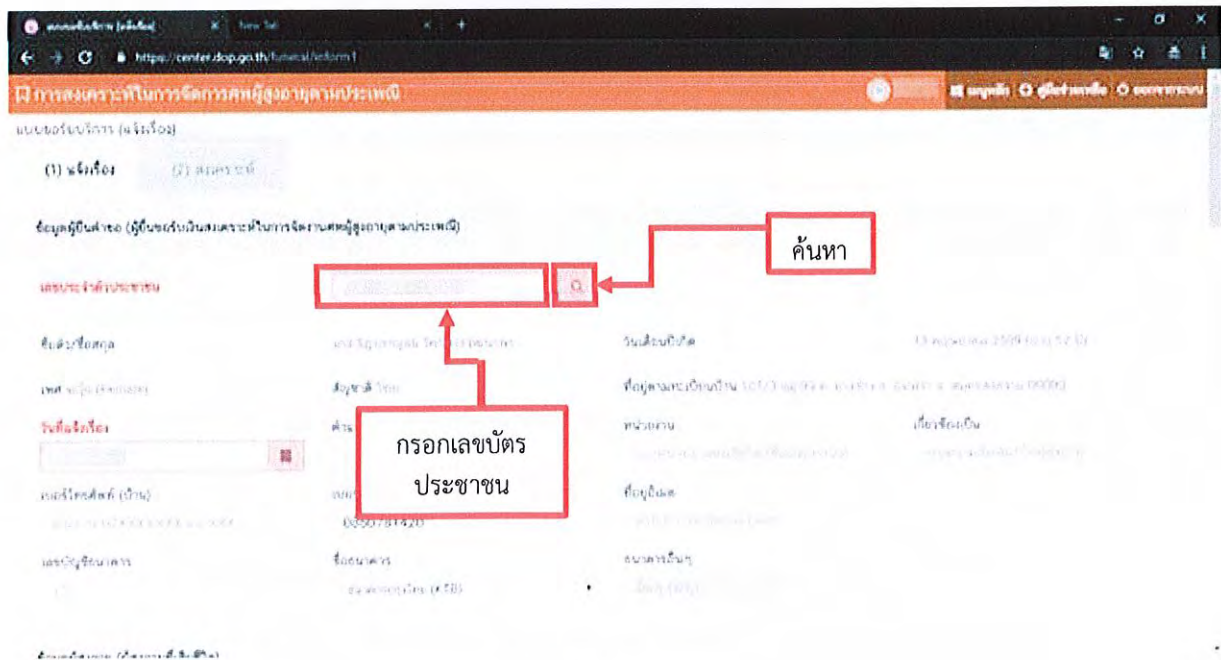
แบบขอรับบริการ (แจ้งเรื่อง) | New Tab

https://center.dop.go.th/funeral/eform1

การสงเคราะห์ในการจัดการศพผู้สูงอายุตามประเพณี

แบบขอรับบริการ (แจ้งเรื่อง)

(1) แจ้งเรื่อง (2) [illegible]

ข้อมูลผู้ยื่นคำขอ (ผู้ยื่นขอรับเงินสงเคราะห์ในการจัดงานศพผู้สูงอายุตามประเพณี)

ค้นหา

เลขประจำตัวประชาชน

ชื่อตัว/ชื่อสกุล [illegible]

วันเดือนปีเกิด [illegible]

เพศ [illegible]

สัญชาติ ไทย

ที่อยู่ตามทะเบียนบ้าน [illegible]

วันที่แจ้งเรื่อง

หน่วยงาน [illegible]

เกี่ยวข้องเป็น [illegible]

กรอกเลขบัตรประชาชน

เบอร์โทรศัพท์ (บ้าน)

ที่อยู่ปัจจุบัน

0950781420

เลขบัญชีธนาคาร

ชื่อธนาคาร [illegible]

ธนาคารอื่นๆ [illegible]